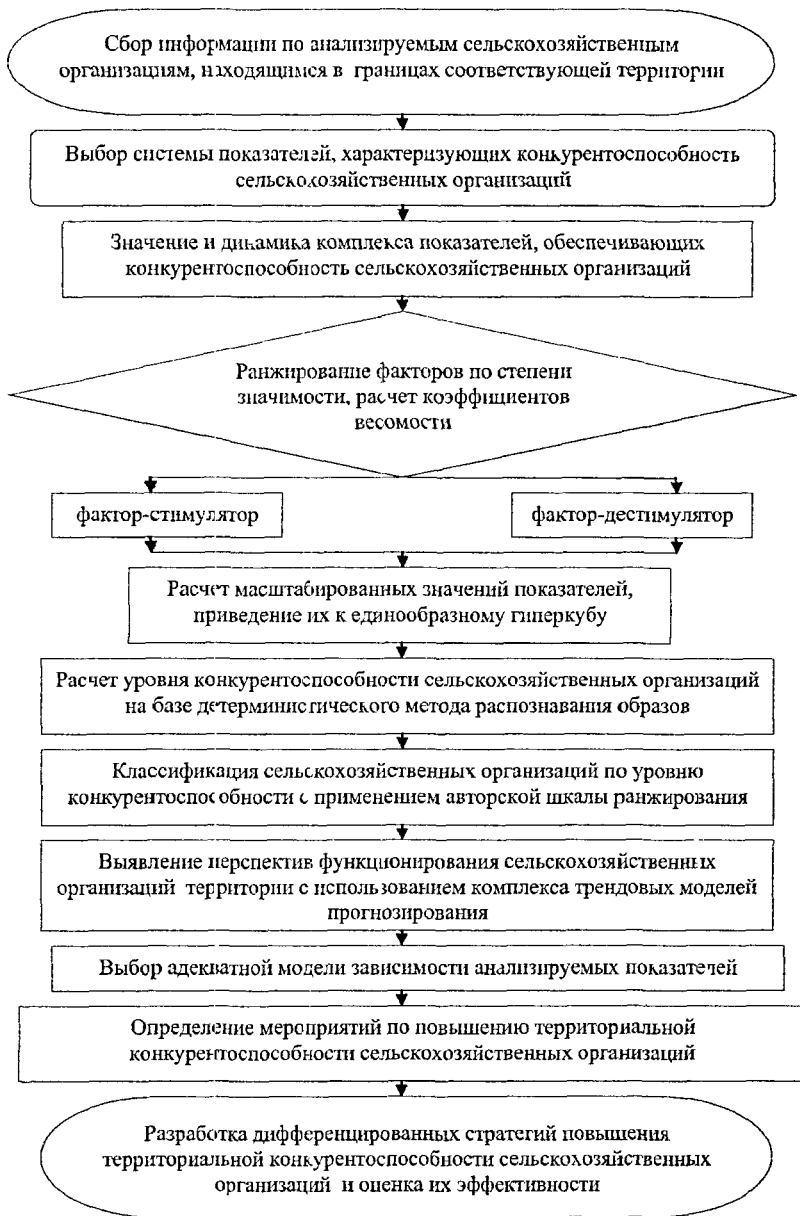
Сбор информации по анализируемым сельскохозяйственным организациям, находящимся в границах соответствующей территории

Выбор системы показателей, характеризующих конкурентоспособность сельскохозяйственных организаций

Значение и динамика комплекса показателей, обеспечивающих конкурентоспособность сельскохозяйственных организаций

Ранжирование факторов по степени значимости, расчет коэффициентов весомости

фактор-стимулятор

фактор-дестимулятор

Расчет масштабированных значений показателей, приведение их к единообразному гиперкубу

Расчет уровня конкурентоспособности сельскохозяйственных организаций на базе детерминистического метода распознавания образов

Классификация сельскохозяйственных организаций по уровню конкурентоспособности с применением авторской шкалы ранжирования

Выявление перспектив функционирования сельскохозяйственных организаций территории с использованием комплекса трендовых моделей прогнозирования

Выбор адекватной модели зависимости анализируемых показателей

Определение мероприятий по повышению территориальной конкурентоспособности сельскохозяйственных организаций

Разработка дифференцированных стратегий повышения территориальной конкурентоспособности сельскохозяйственных организаций и оценка их эффективности